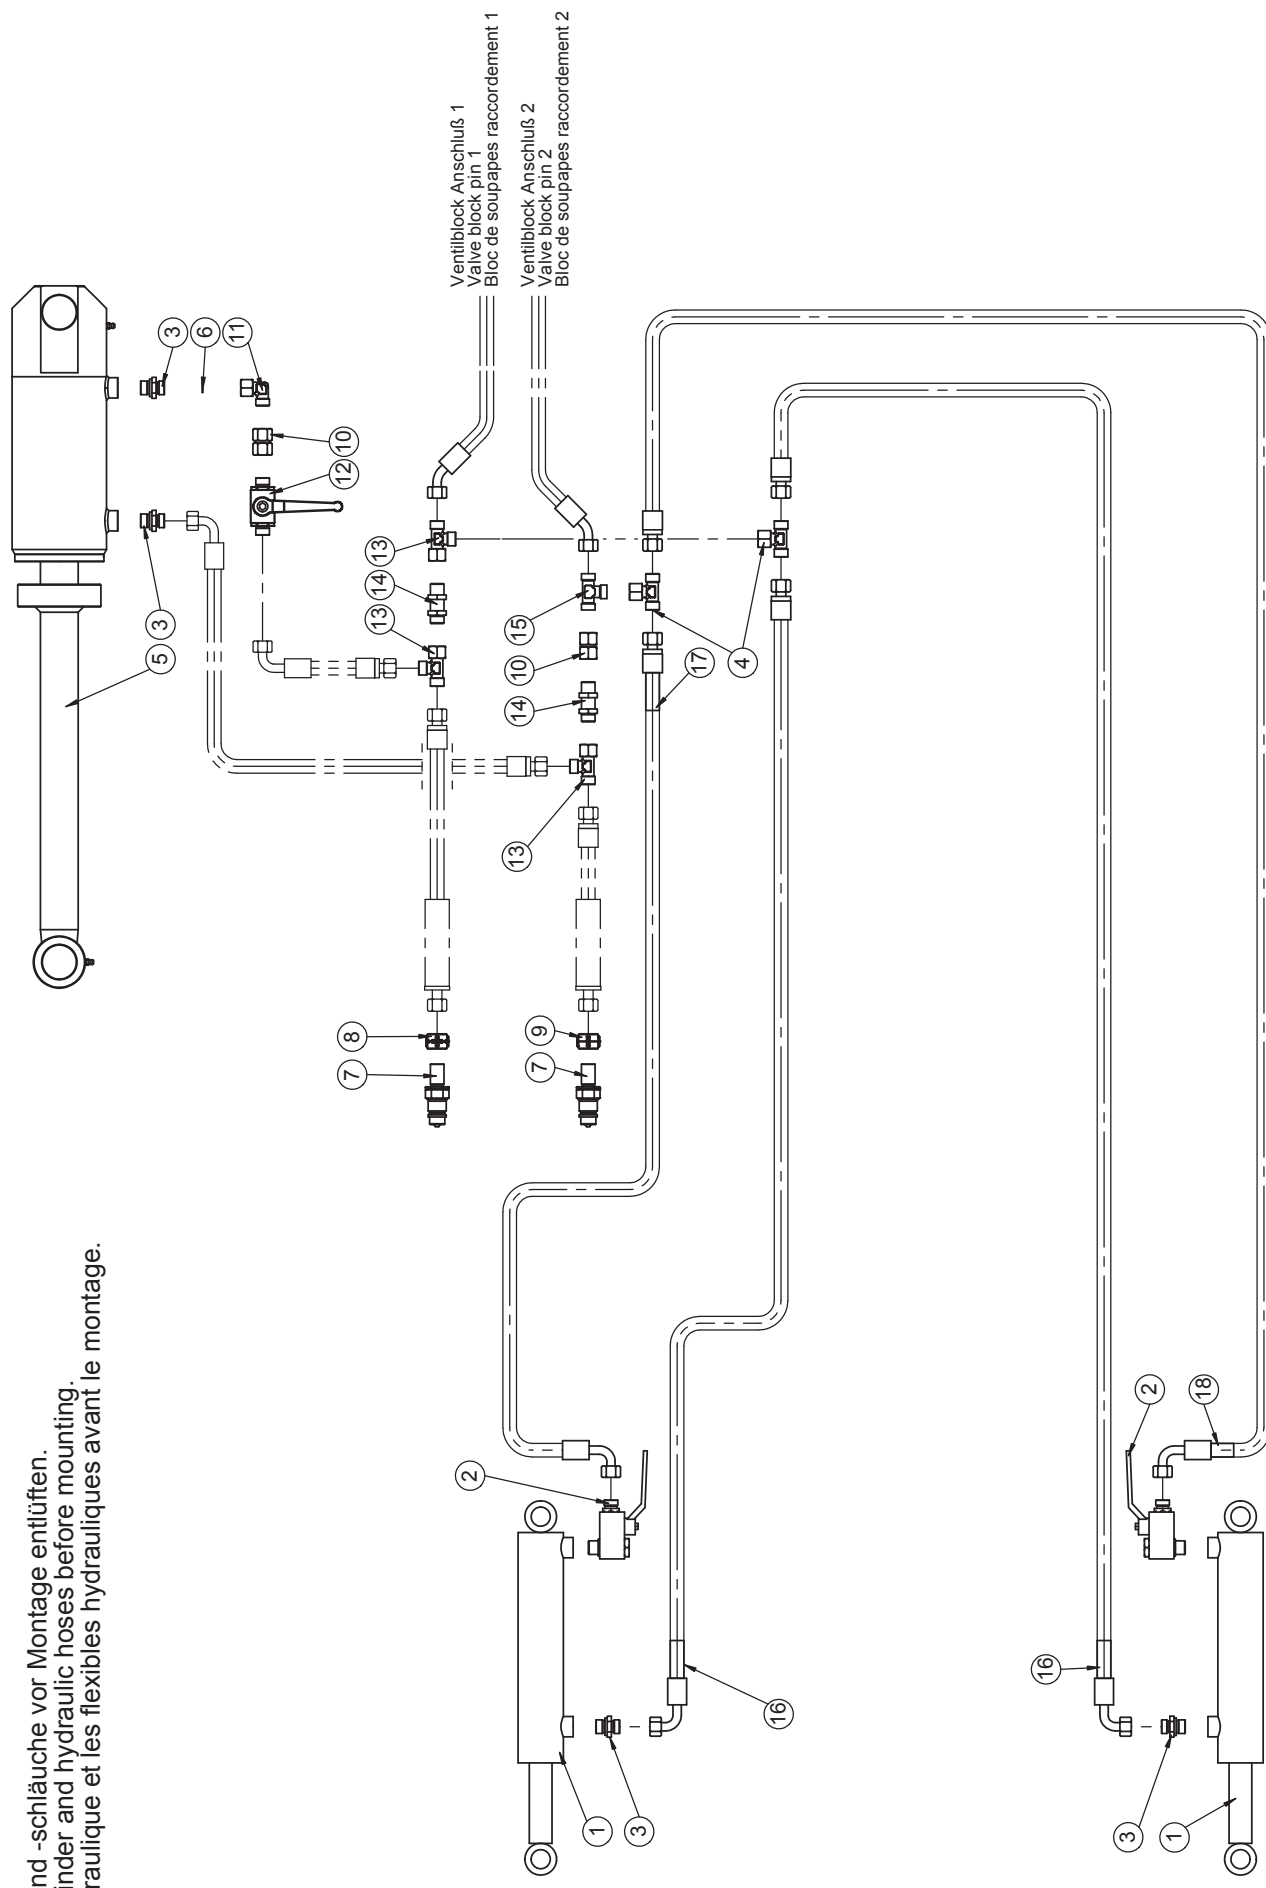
nd -schläuche vor Montage entlüften.
inder and hydraulic hoses before mounting.
raulique et les flexibles hydrauliques avant le montage.

Ventilblock Anschluß 1
Valve block pin 1
Bloc de soupapes raccordement 1

Ventilblock Anschluß 2
Valve block pin 2
Bloc de soupapes raccordement 2

3
6
11
10
12
3
5
13
14
13
15
10
14
4
17
13
8
7
9
7
2
2
18
1
3
16
16
3
1